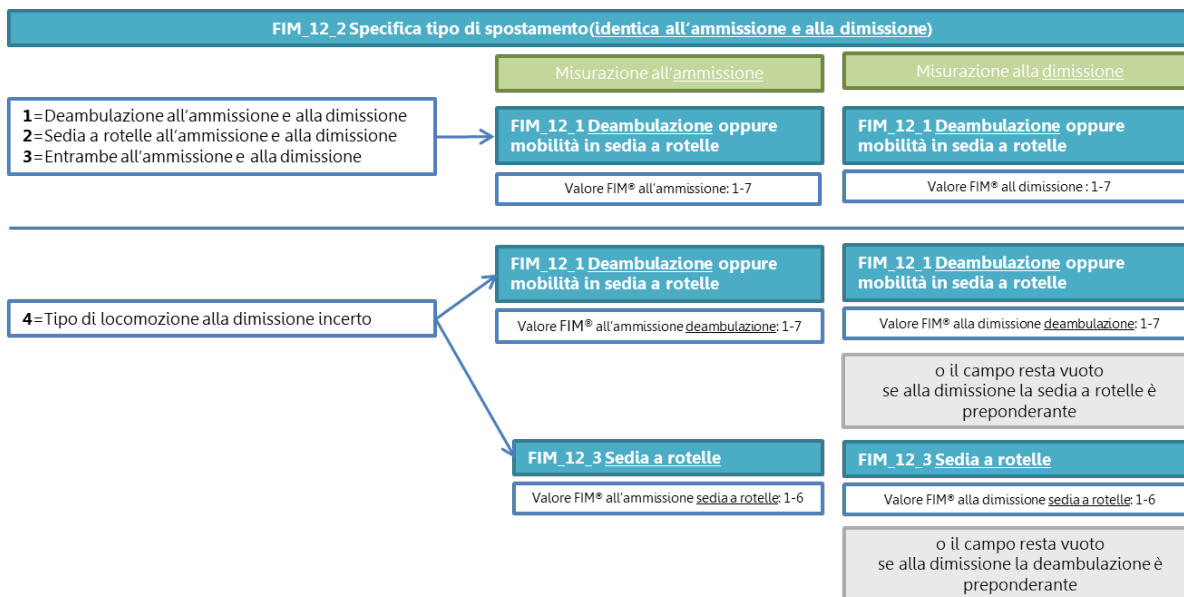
FIM_12_2 Specifica tipo di spostamento(identica all'ammissione e alla dimissione)

Misurazione all'ammissione

Misurazione alla dimissione

1=Deambulazione all'ammissione e alla dimissione
2=Sedia a rotelle all'ammissione e alla dimissione
3=Entrambe all'ammissione e alla dimissione

FIM_12_1 Deambulazione oppure mobilità in sedia a rotelle

Valore FIM® all'ammissione: 1-7

FIM_12_1 Deambulazione oppure mobilità in sedia a rotelle

Valore FIM® all dimissione : 1-7

4=Tipo di locomozione alla dimissione incerto

FIM_12_1 Deambulazione oppure mobilità in sedia a rotelle

Valore FIM® all'ammissione deambulazione: 1-7

FIM_12_1 Deambulazione oppure mobilità in sedia a rotelle

Valore FIM® alla dimissione deambulazione: 1-7

o il campo resta vuoto se alla dimissione la sedia a rotelle è preponderante

FIM_12_3 Sedia a rotelle

Valore FIM® all'ammissione sedia a rotelle: 1-6

FIM_12_3 Sedia a rotelle

Valore FIM® alla dimissione sedia a rotelle: 1-6

o il campo resta vuoto se alla dimissione la deambulazione è preponderante